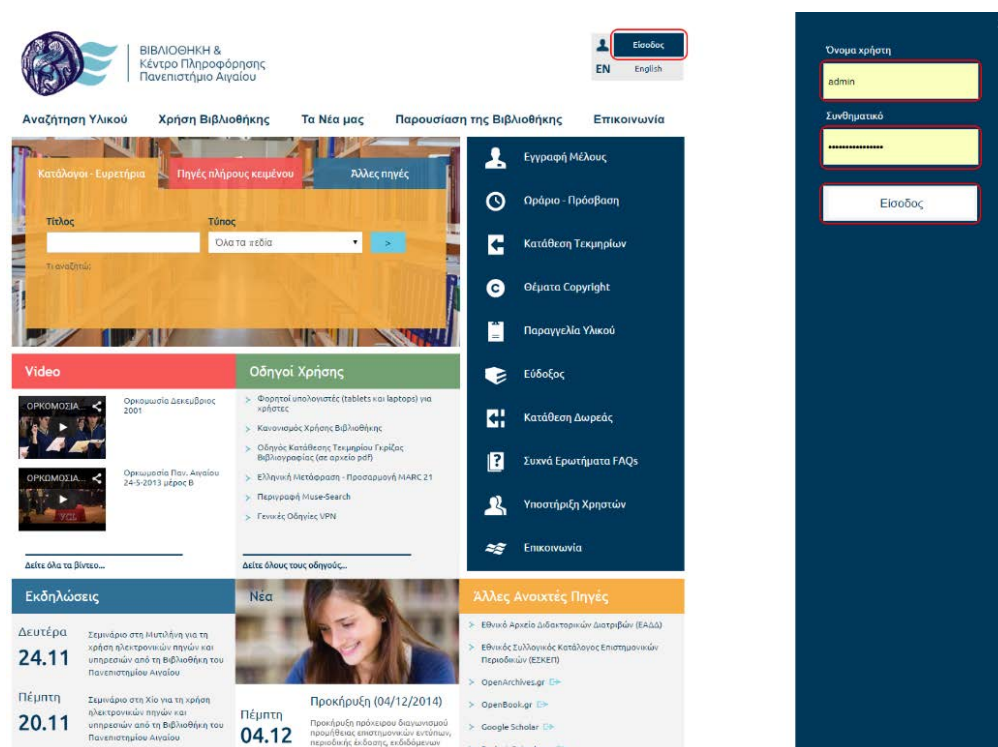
ΒΙΒΛΙΟΘΗΚΗ &
Κέντρο Πληροφόρησης
Πανεπιστήμιο Αιγαίου

Είσοδος
EN English

Αναζήτηση Υλικού
Χρήση Βιβλιοθήκης
Τα Νέα μας
Παρουσίαση της Βιβλιοθήκης
Επικοινωνία

Κατάλογοι - Ευρετήρια
Πηγές πλήρους κειμένου
Άλλες πηγές

Τίτλος
Τύπος
Όλα τα πεδία
>
Τι αναζητώ;

Εγγραφή Μέλους
Ωράριο - Πρόσβαση
Κατάθεση Τεκμηρίων
Θέματα Copyright
Παραγγελία Υλικού
Εύδοξος
Κατάθεση Δωρεάς
Συχνά Ερωτήματα FAQs
Υποστήριξη Χρηστών
Επικοινωνία

Video
ΟΡΚΩΜΟΣΙΑ...
Ορκωμοσία Δεκεμβριος 2001
ΟΡΚΩΜΟΣΙΑ...
Ορκωμοσία Παν. Αιγαίου 24-5-2013 μέρος Β
Δείτε όλα τα βίντεο...

Οδηγοί Χρήσης
> Φορητοί υπολογιστές (tablets και laptops) για χρήστες
> Κανονισμός Χρήσης Βιβλιοθήκης
> Οδηγός Κατάθεσης Τεκμηρίου Γκρίζας Βιβλιογραφίας (σε αρχείο pdf)
> Ελληνική Μετάφραση - Προσαρμογή MARC 21
> Περιγραφή Muse-Search
> Γενικές Οδηγίες VPN
Δείτε όλους τους οδηγούς...

Εκδηλώσεις
Δευτέρα
24.11
Σεμινάριο στη Μυτιλήνη για τη χρήση ηλεκτρονικών πηγών και υπηρεσιών από τη Βιβλιοθήκη του Πανεπιστημίου Αιγαίου
Πέμπτη
20.11
Σεμινάριο στη Χίο για τη χρήση ηλεκτρονικών πηγών και υπηρεσιών από τη Βιβλιοθήκη του Πανεπιστημίου Αιγαίου

Νέα
Πέμπτη
04.12
Προκήρυξη (04/12/2014)
Προκήρυξη πρόχειρου διαγωνισμού προμήθειας επιστημονικών εντύπων, περιοδικής έκδοσης, εκδιδόμενων

Άλλες Ανοιχτές Πηγές
> Εθνικό Αρχείο Διδακτορικών Διατριβών (ΕΑΔΔ)
> Εθνικός Συλλογικός Κατάλογος Επιστημονικών Περιοδικών (ΕΣΚΕΠ)
> OpenArchives.gr
> OpenBook.gr
> Google Scholar

Όνομα χρήστη
admin
Συνθηματικό
••••••••••••••••
Είσοδος